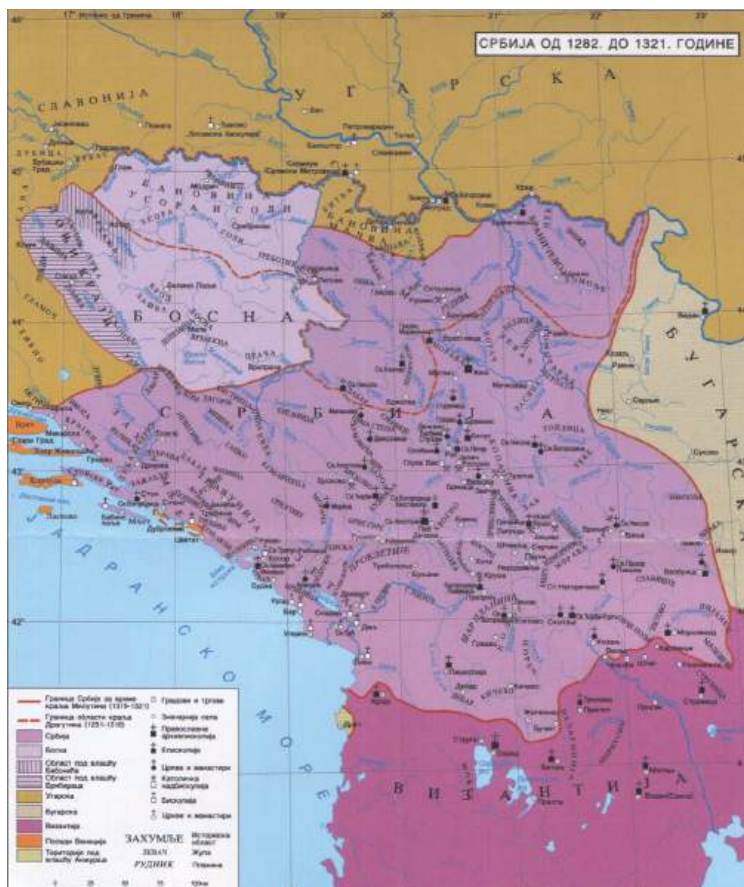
СРБИЈА ОД 1282. ДО 1321. ГОДИНЕ

17° источно од Гринича
18°
19°
20°
21°
22°
23°

УГАРСКА
СЛАВОНИЈА
БАНОВИНЕ УСОРА И СОЛИ
БОСНА
С Р Б И Ј А
БУГАРСКА
ЈАДРАНСКО МОРЕ
ВИЗАНТИЈА
ПРОКЛЕТИЈЕ
ТОПЛИЦА

45°
44°
43°
42°

Граница Србије за време краља Милутина (1316-1321)
Граница области краља Драгутина (1282-1316)
Србија
Босна
Област под влашћу Бабонића
Област под влашћу Брибираца
Угарска
Бугарска
Византија
Поседи Венеције
Територије под влашћу Анжујаца
Градови и тргови
Значајнија села
Православна архиепископија
Епископија
Цркве и манастири
Католичка надбискупија
Бискупија
Цркве и манастири
ЗАХУМЉЕ Историјска област
ЛЕВАЧ Жупа
РУДНИК Планина

0 25 50 75 100км